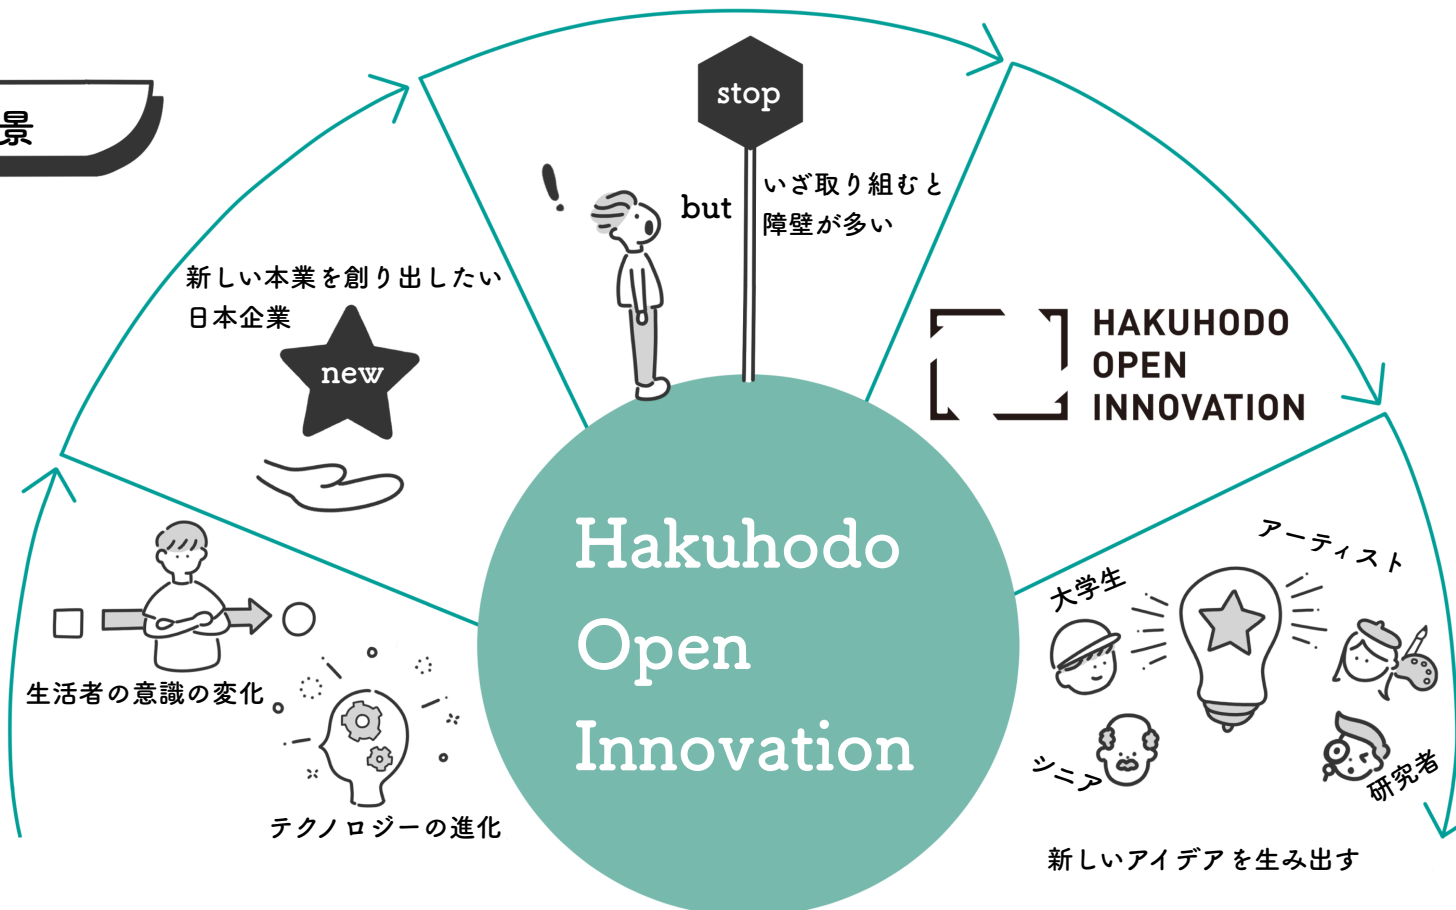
景

stop

!

but

いざ取り組むと
障壁が多い

新しい本業を創り出したい
日本企業

new

HAKUHODO
OPEN
INNOVATION

Hakuhodo
Open
Innovation

生活者の意識の変化

テクノロジーの進化

大学生

アーティスト

シニア

研究者

新しいアイデアを生み出す